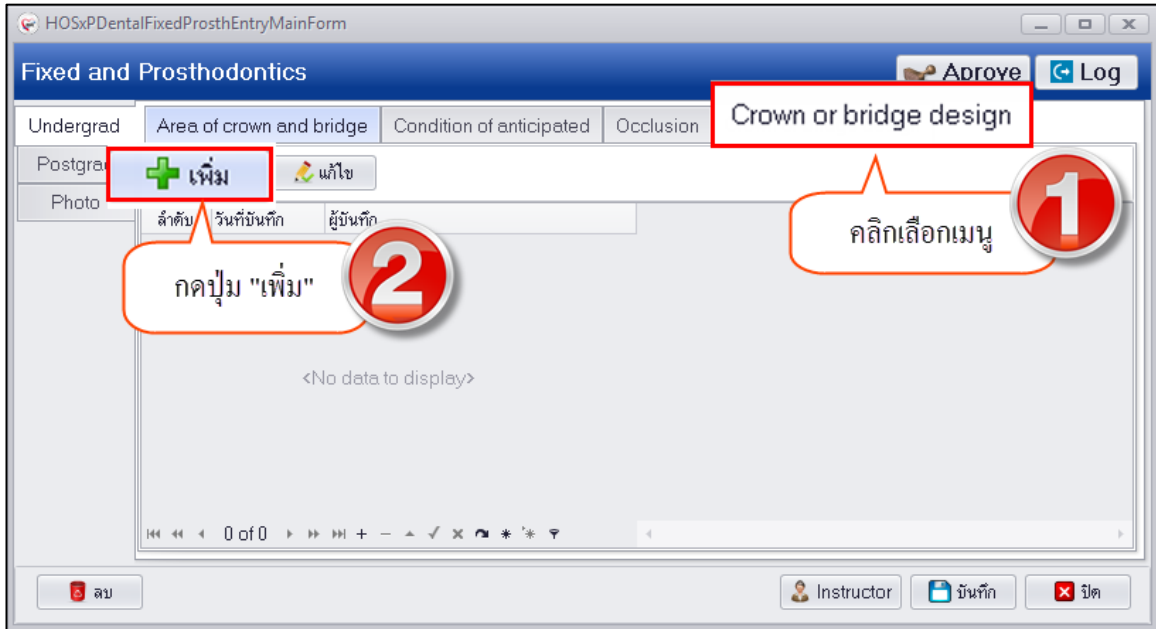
HOSxPDentalFixedProsthEntryMainForm

Fixed and Prosthodontics

Aprove

Log

Undergrad

Postgrad

Photo

Area of crown and bridge

Condition of anticipated

Occlusion

Crown or bridge design

เพิ่ม

แก้ไข

1

คลิกเลือกเมนู

ลำดับ

วันที่บันทึก

ผู้บันทึก

2

กดปุ่ม "เพิ่ม"

<No data to display>

0 of 0

ลบ

Instructor

บันทึก

ปิด